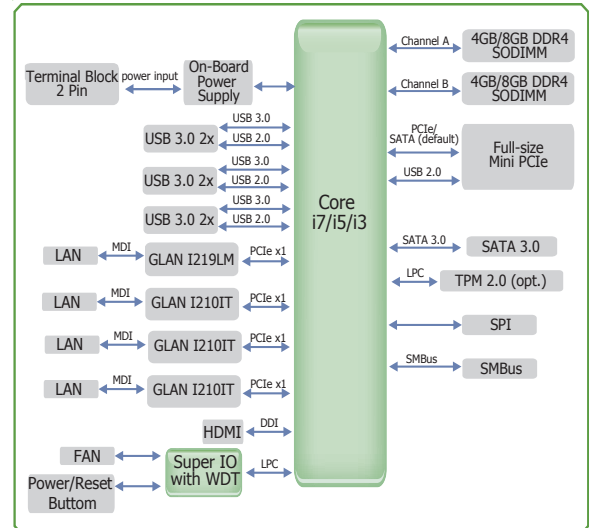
Terminal Block 2 Pin
power input
On-Board Power Supply
USB 3.0 2x
USB 3.0
USB 2.0
USB 3.0 2x
USB 3.0
USB 2.0
USB 3.0 2x
USB 3.0
USB 2.0
LAN
MDI
GLAN I219LM
PCIe x1
LAN
MDI
GLAN I210IT
PCIe x1
LAN
MDI
GLAN I210IT
PCIe x1
LAN
MDI
GLAN I210IT
PCIe x1
HDMI
DDI
FAN
Super IO with WDT
LPC
Power/Reset Buttom
Core i7/i5/i3
Channel A
4GB/8GB DDR4 SODIMM
Channel B
4GB/8GB DDR4 SODIMM
PCIe/ SATA (default)
USB 2.0
Full-size Mini PCIe
SATA 3.0
SATA 3.0
LPC
TPM 2.0 (opt.)
SPI
SMBus
SMBus